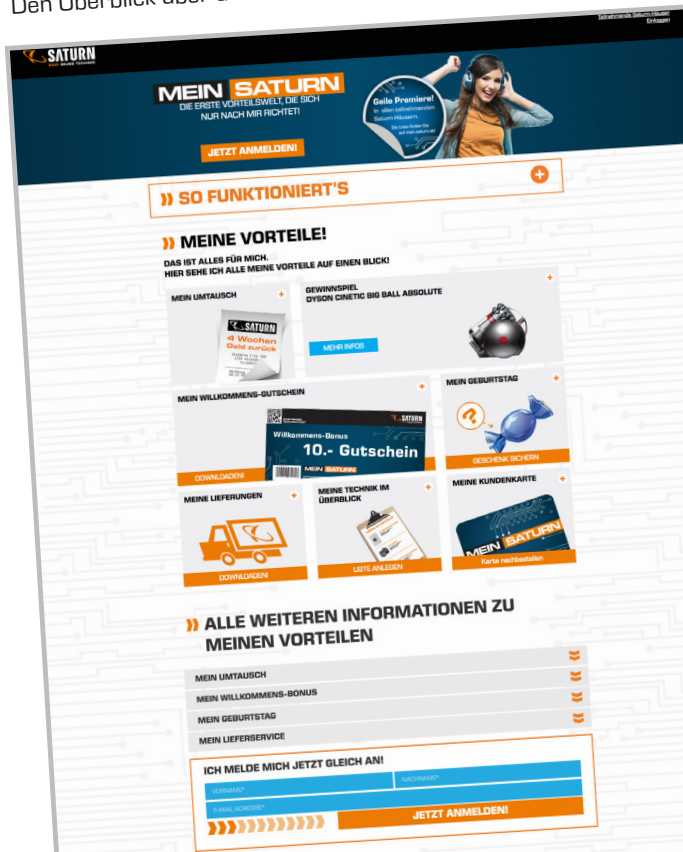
Den Überblick über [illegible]

SATURN

Teilnehmende Saturn-Häuser
Einloggen

MEIN SATURN
DIE ERSTE VORTEILSWELT, DIE SICH NUR NACH MIR RICHTET!

JETZT ANMELDEN!

Geile Premiere!
In allen teilnehmenden Saturn-Häusern.

» SO FUNKTIONIERT'S

» MEINE VORTEILE!
DAS IST ALLES FÜR MICH.
HIER SEHE ICH ALLE MEINE VORTEILE AUF EINEN BLICK!

MEIN UMTAUSCH
SATURN
4 Wochen Geld zurück

GEWINNSPIEL
DYSON CINETIC BIG BALL ABSOLUTE
MEHR INFOS

MEIN WILLKOMMENS-GUTSCHEIN
SATURN
Willkommens-Bonus
10.- Gutschein
MEIN SATURN
DOWNLOADEN!

MEIN GEBURTSTAG
GESCHENK SICHERN

MEINE LIEFERUNGEN
DOWNLOADEN!

MEINE TECHNIK IM ÜBERBLICK
LISTE ANLEGEN

MEINE KUNDENKARTE
MEIN SATURN
Karte nachbestellen

» ALLE WEITEREN INFORMATIONEN ZU MEINEN VORTEILEN

MEIN UMTAUSCH
MEIN WILLKOMMENS-BONUS
MEIN GEBURTSTAG
MEIN LIEFERSERVICE

ICH MELDE MICH JETZT GLEICH AN!
VORNAME*
NACHNAME*
E-MAIL ADRESSE*
JETZT ANMELDEN!